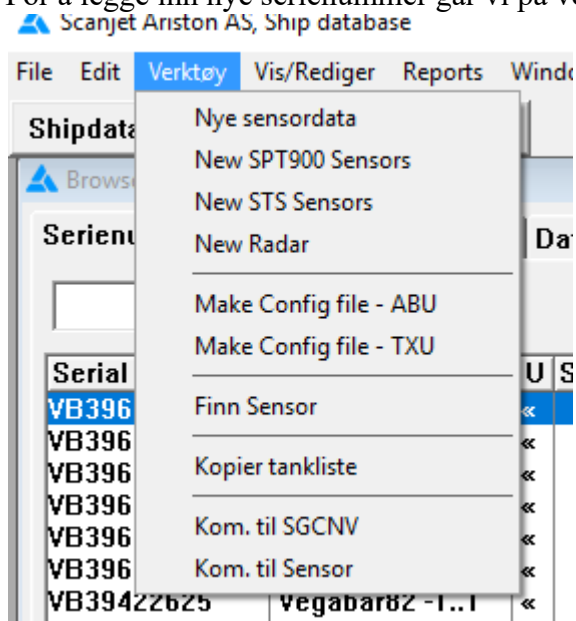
For å legge inn nye serienummer går vi på ve

Scanjet Ariston AS, Ship database

File Edit Verktøy Vis/Rediger Reports Windo

Shipdata

Brows

Serienu

Da

Serial

U S

VB396

«

VB396

«

VB396

«

VB396

«

VB396

«

VB396

«

VB39422625

Vegabar82 -1..1

«

Nye sensordata

New SPT900 Sensors

New STS Sensors

New Radar

Make Config file - ABU

Make Config file - TXU

Finn Sensor

Kopier tankliste

Kom. til SGCNV

Kom. til Sensor